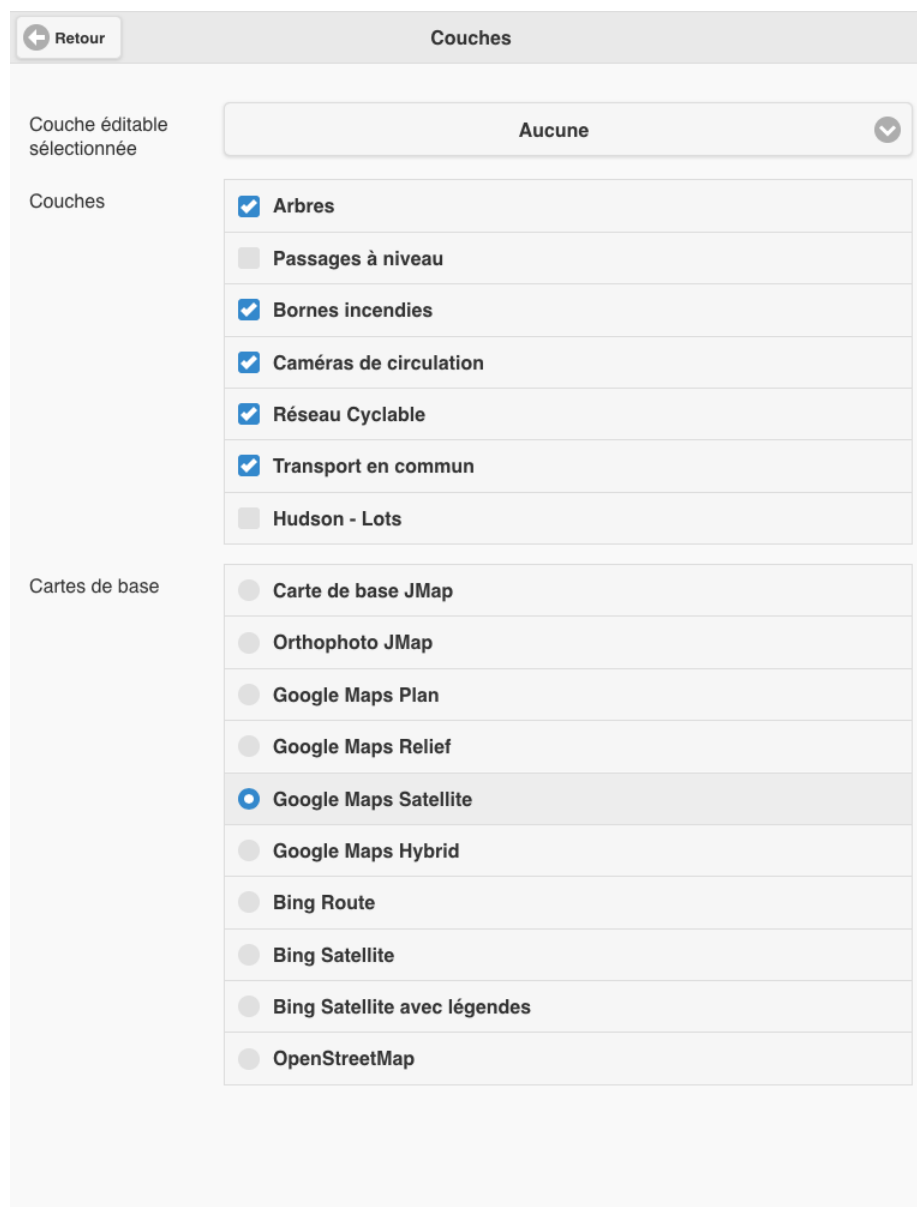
Retour

Couches

Couche éditable sélectionnée

Aucune

Couches

Arbres

Passages à niveau

Bornes incendies

Caméras de circulation

Réseau Cyclable

Transport en commun

Hudson - Lots

Cartes de base

Carte de base JMap

Orthophoto JMap

Google Maps Plan

Google Maps Relief

Google Maps Satellite

Google Maps Hybrid

Bing Route

Bing Satellite

Bing Satellite avec légendes

OpenStreetMap